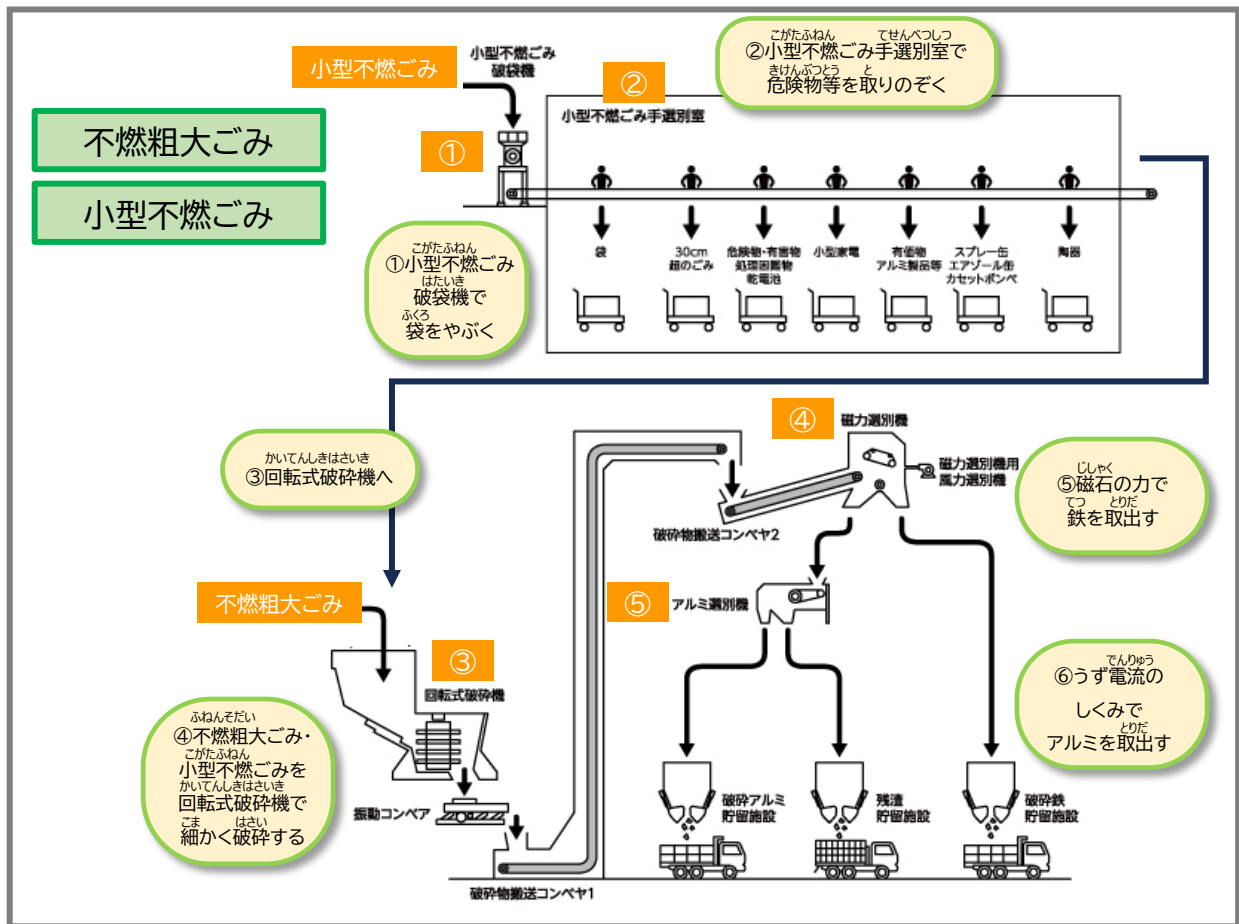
小型不燃ごみ

小型不燃ごみ破袋機

②

こがたふねん　てせんべつしつ
②小型不燃ごみ手選別室で
きけんぶつとう　と
危険物等を取りのぞく

不燃粗大ごみ

小型不燃ごみ

①

小型不燃ごみ手選別室

袋

30cm
超のごみ

危険物・有害物
処理困難物
乾電池

小型家電

有価物
アルミ製品等

スプレー缶
エアゾール缶
カセットボンベ

陶器

こがたふねん
①小型不燃ごみ
はたいき
破袋機で
ふくろ
袋をやぶく

かいてんしきはさいき
③回転式破砕機へ

④

磁力選別機

磁力選別機用
風力選別機

じしゃく
⑤磁石の力で
てつ　とりだ
鉄を取出す

破砕物搬送コンベヤ2

⑤

アルミ選別機

不燃粗大ごみ

③

回転式破砕機

ふねんそだい
④不燃粗大ごみ・
こがたふねん
小型不燃ごみを
かいてんしきはさいき
回転式破砕機で
こま　はさい
細かく破砕する

振動コンベア

でんりゅう
⑥うず電流の
しくみで
とりだ
アルミを取出す

破砕アルミ
貯留施設

残渣
貯留施設

破砕鉄
貯留施設

破砕物搬送コンベヤ1